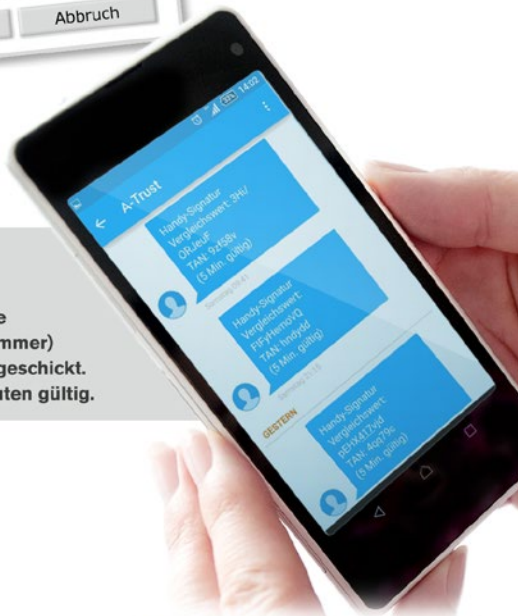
Abbruch

e
mmer)
geschickt.
uten gültig.

A-Trust

Handy-Signatur
Vergleichswert: 3Hi/
ORJeuF
TAN: 9z58y
(5 Min. gültig)

Handy-Signatur
Vergleichswert:
FIFyHemo/Q
TAN: hn6ydd
(5 Min. gültig)

GESTERN

Handy-Signatur
Vergleichswert:
pEHX47vjd
TAN: 4oq79c
(5 Min. gültig)